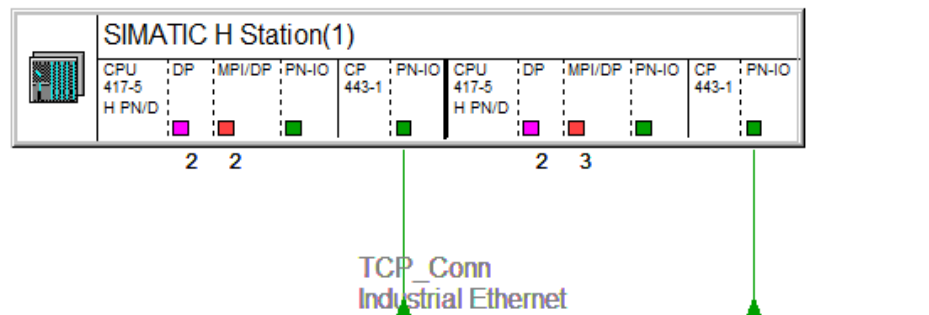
SIMATIC H Station(1)

| CPU 417-5 H PN/D | DP | MPI/DP | PN-IO | CP 443-1 | PN-IO | CPU 417-5 H PN/D | DP | MPI/DP | PN-IO | CP 443-1 | PN-IO |
|---|---|---|---|---|---|---|---|---|---|---|---|

2 2 2 3

TCP_Conn
Industrial Ethernet